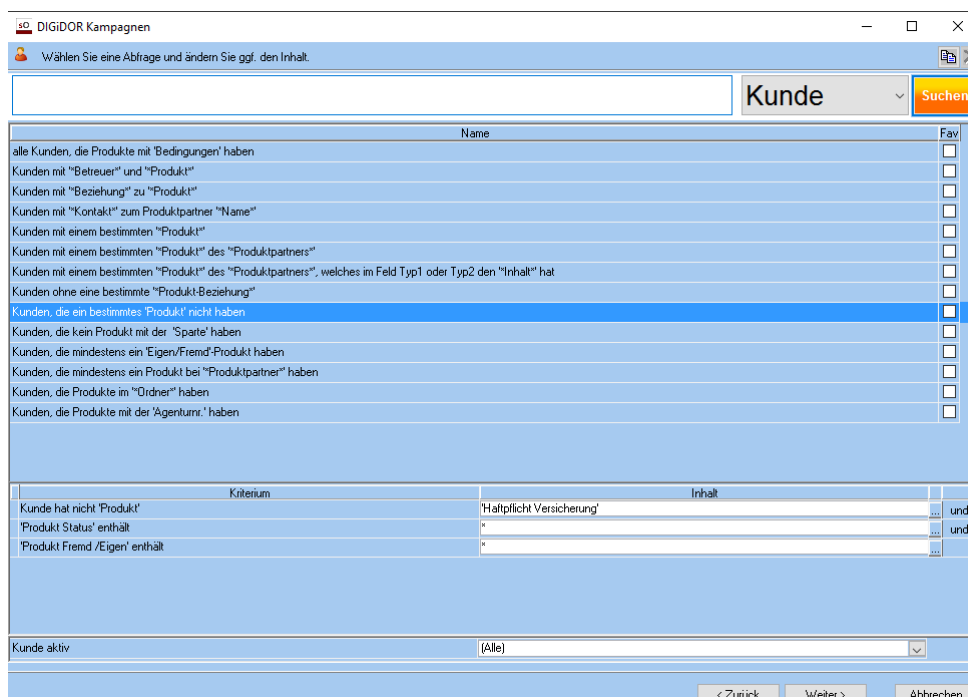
DIGiDOR Kampagnen

Wählen Sie eine Abfrage und ändern Sie ggf. den Inhalt.

Kunde

Suchen

| Name | Fav |
|---|---|
| alle Kunden, die Produkte mit 'Bedingungen' haben | |
| Kunden mit '*Betreuer*' und '*Produkt*' | |
| Kunden mit '*Beziehung*' zu '*Produkt*' | |
| Kunden mit '*Kontakt*' zum Produktpartner '*Name*' | |
| Kunden mit einem bestimmten '*Produkt*' | |
| Kunden mit einem bestimmten '*Produkt*' des '*Produktpartners*' | |
| Kunden mit einem bestimmten '*Produkt*' des '*Produktpartners*', welches im Feld Typ1 oder Typ2 den '*Inhalt*' hat | |
| Kunden ohne eine bestimmte '*Produkt-Beziehung*' | |
| Kunden, die ein bestimmtes 'Produkt' nicht haben | |
| Kunden, die kein Produkt mit der 'Sparte' haben | |
| Kunden, die mindestens ein 'Eigen/Fremd'-Produkt haben | |
| Kunden, die mindestens ein Produkt bei '*Produktpartner*' haben | |
| Kunden, die Produkte im '*Ordner*' haben | |
| Kunden, die Produkte mit der 'Agenturnr.' haben | |

| Kriterium | Inhalt | |
|---|---|---|
| Kunde hat nicht 'Produkt' | 'Haftpflicht Versicherung' | und |
| 'Produkt Status' enthält | * | und |
| 'Produkt Fremd /Eigen' enthält | * | |

Kunde aktiv (Alle)

< Zurück Weiter > Abbrechen